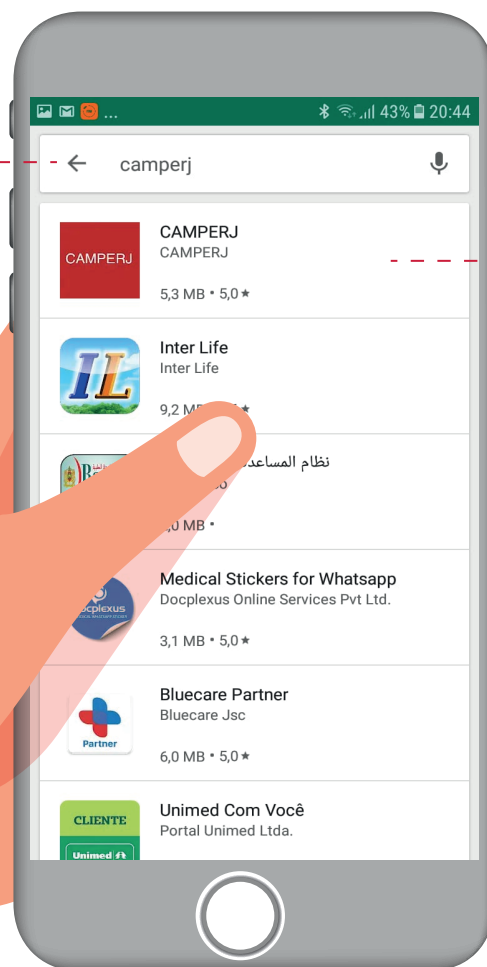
... 43% 20:44

camperj

CAMPERJ
CAMPERJ
CAMPERJ
5,3 MB • 5,0 ★

IL
Inter Life
Inter Life
9,2 MB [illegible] ★

نظام المساعد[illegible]
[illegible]
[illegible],0 MB •

Docplexus
Medical Stickers for Whatsapp
Docplexus Online Services Pvt Ltd.
3,1 MB • 5,0 ★

Partner
Bluecare Partner
Bluecare Jsc
6,0 MB • 5,0 ★

CLIENTE
Unimed
Unimed Com Você
Portal Unimed Ltda.